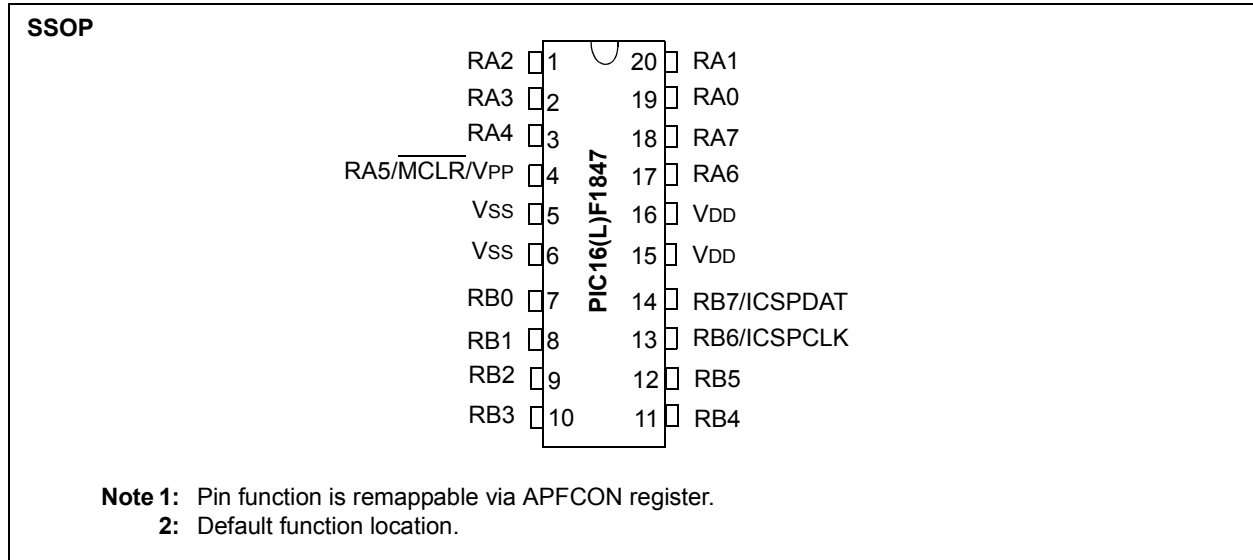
SSOP

RA2 1
RA3 2
RA4 3
RA5/$\overline{MCLR}$/VPP 4
VSS 5
VSS 6
RB0 7
RB1 8
RB2 9
RB3 10

PIC16(L)F1847

20 RA1
19 RA0
18 RA7
17 RA6
16 VDD
15 VDD
14 RB7/ICSPDAT
13 RB6/ICSPCLK
12 RB5
11 RB4

Note 1: Pin function is remappable via APFCON register.
2: Default function location.